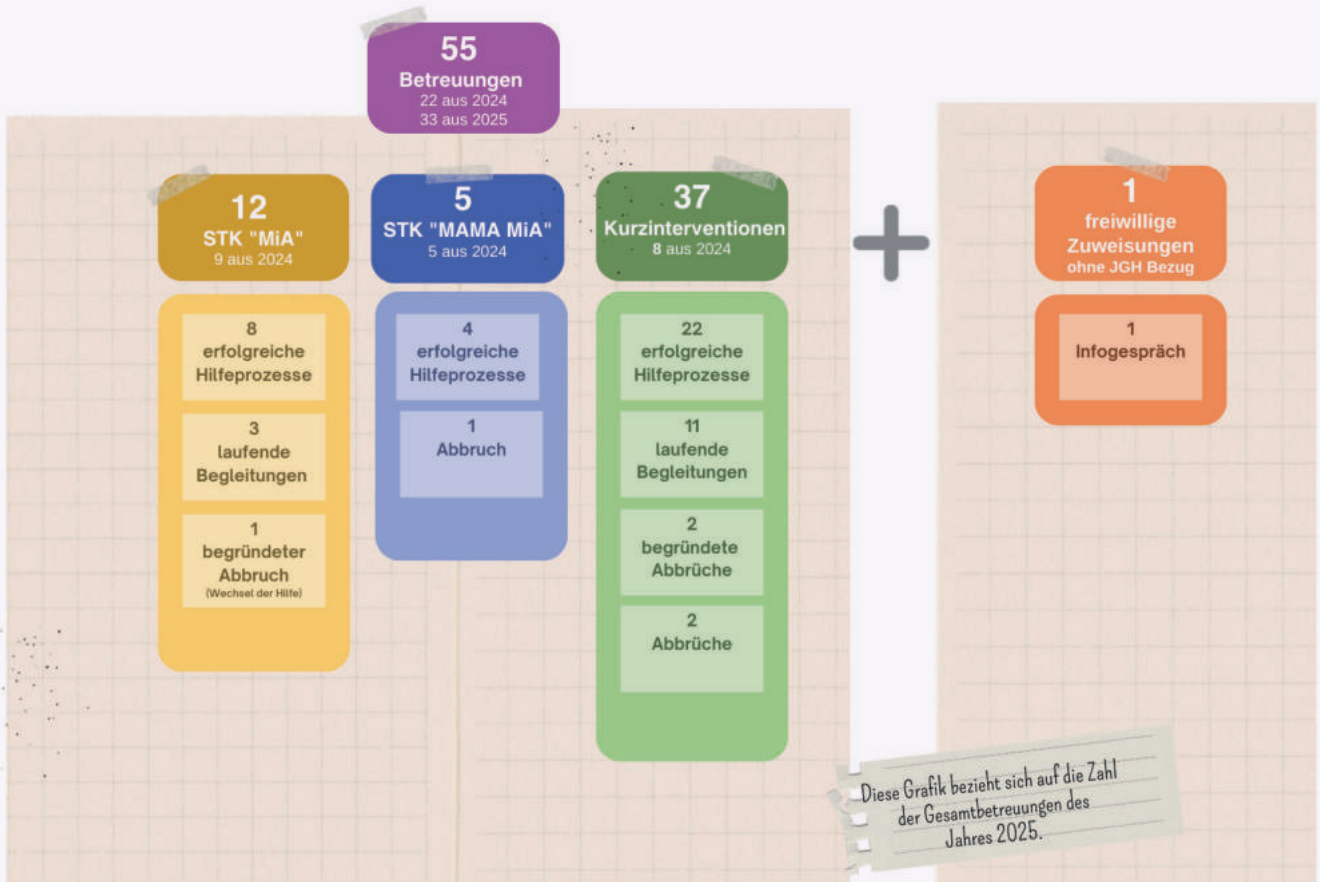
55
Betreuungen
22 aus 2024
33 aus 2025

12
STK "MiA"
9 aus 2024

8
erfolgreiche
Hilfeprozesse

3
laufende
Begleitungen

1
begründeter
Abbruch
(Wechsel der Hilfe)

5
STK "MAMA MiA"
5 aus 2024

4
erfolgreiche
Hilfeprozesse

1
Abbruch

37
Kurzinterventionen
8 aus 2024

22
erfolgreiche
Hilfeprozesse

11
laufende
Begleitungen

2
begründete
Abbrüche

2
Abbrüche

+

1
freiwillige
Zuweisungen
ohne JGH Bezug

1
Infogespräch

Diese Grafik bezieht sich auf die Zahl der Gesamtbetreuungen des Jahres 2025.